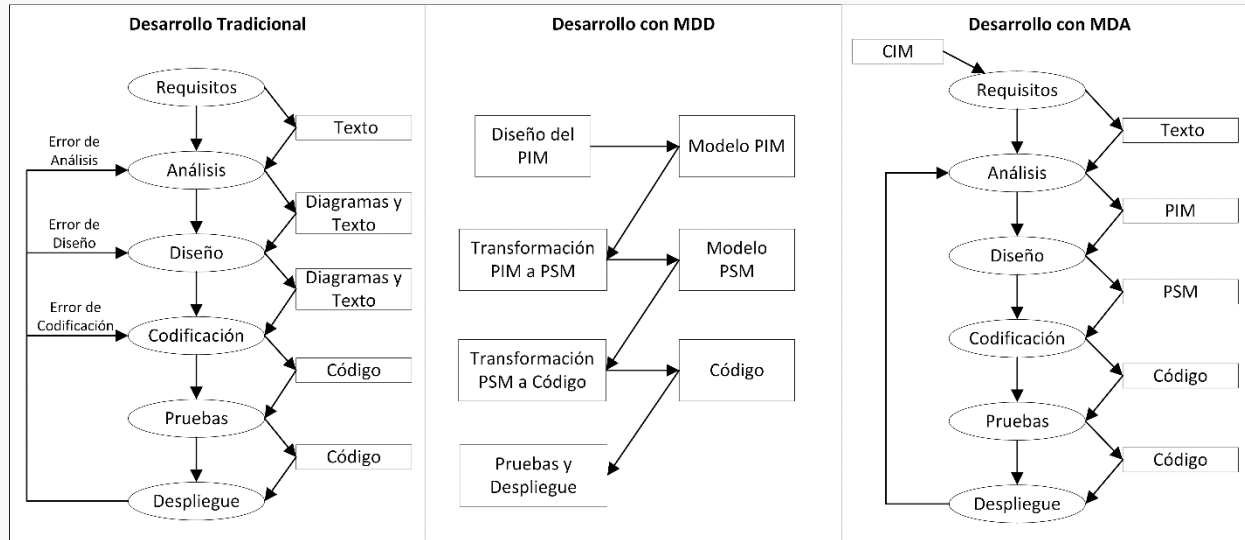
Desarrollo Tradicional

Requisitos
Texto
Error de Análisis
Análisis
Diagramas y Texto
Error de Diseño
Diseño
Diagramas y Texto
Error de Codificación
Codificación
Código
Pruebas
Código
Despliegue

Desarrollo con MDD

Diseño del PIM
Modelo PIM
Transformación PIM a PSM
Modelo PSM
Transformación PSM a Código
Código
Pruebas y Despliegue

Desarrollo con MDA

CIM
Requisitos
Texto
Análisis
PIM
Diseño
PSM
Codificación
Código
Pruebas
Código
Despliegue